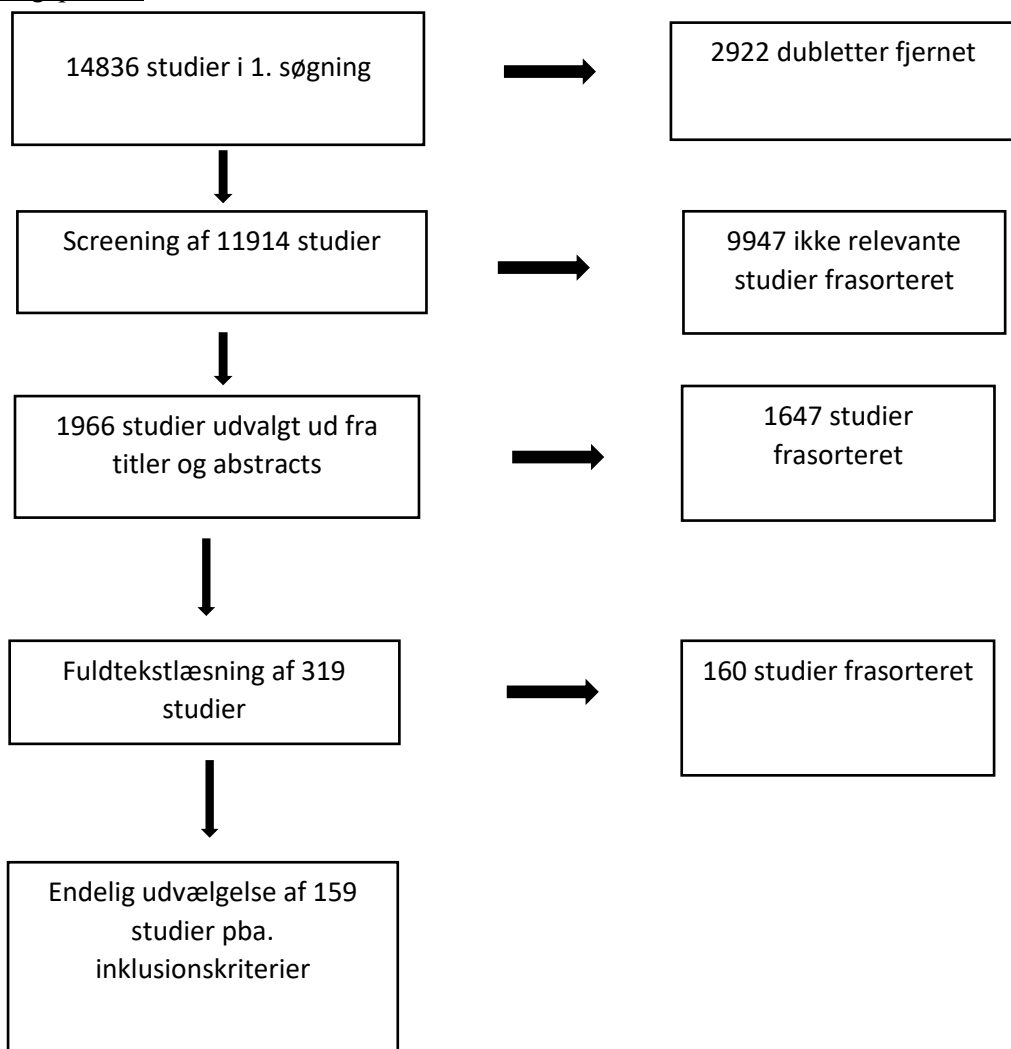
14836 studier i 1. søgning

2922 dubletter fjernet

Screening af 11914 studier

9947 ikke relevante studier frasorteret

1966 studier udvalgt ud fra titler og abstracts

1647 studier frasorteret

Fuldtekstlæsning af 319 studier

160 studier frasorteret

Endelig udvælgelse af 159 studier pba. inklusionskriterier